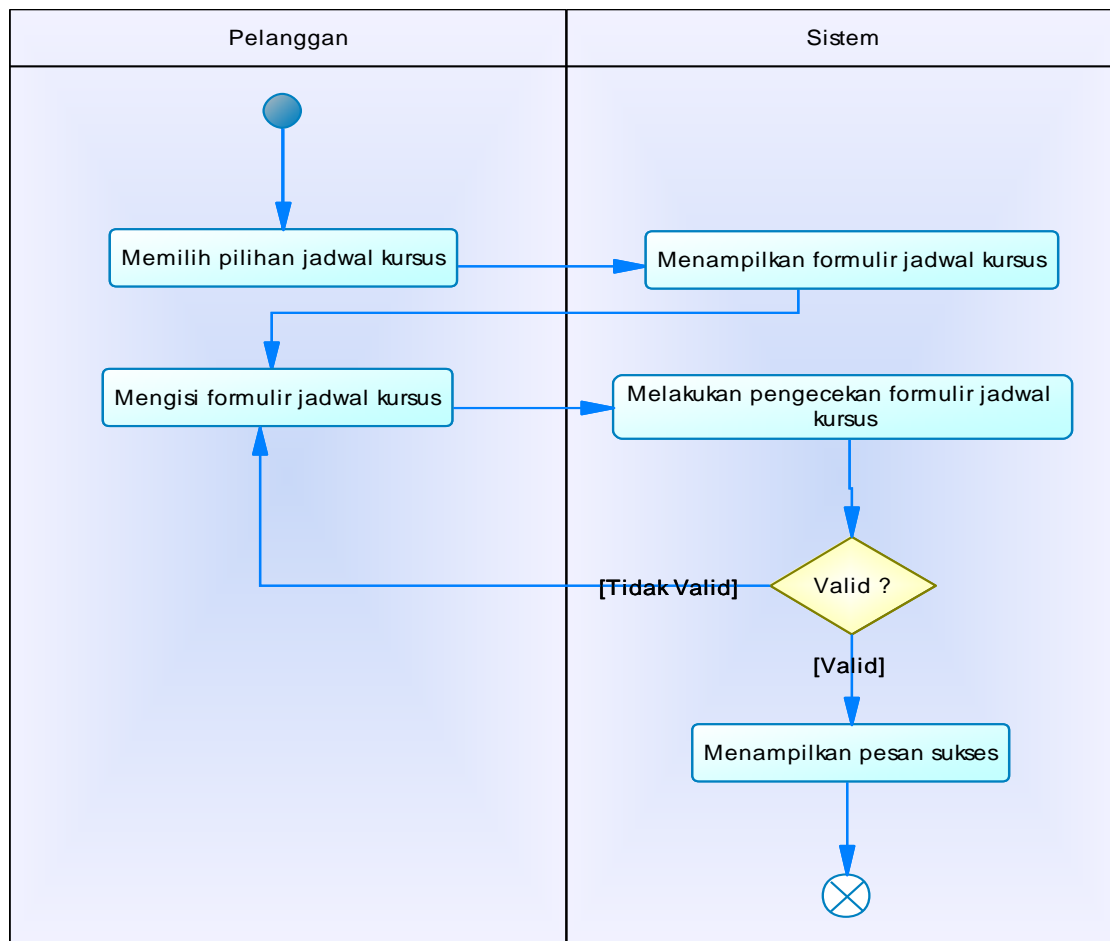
Pelanggan

Sistem

Memilih pilihan jadwal kursus

Menampilkan formulir jadwal kursus

Mengisi formulir jadwal kursus

Melakukan pengecekan formulir jadwal kursus

[Tidak Valid]

Valid ?

[Valid]

Menampilkan pesan sukses